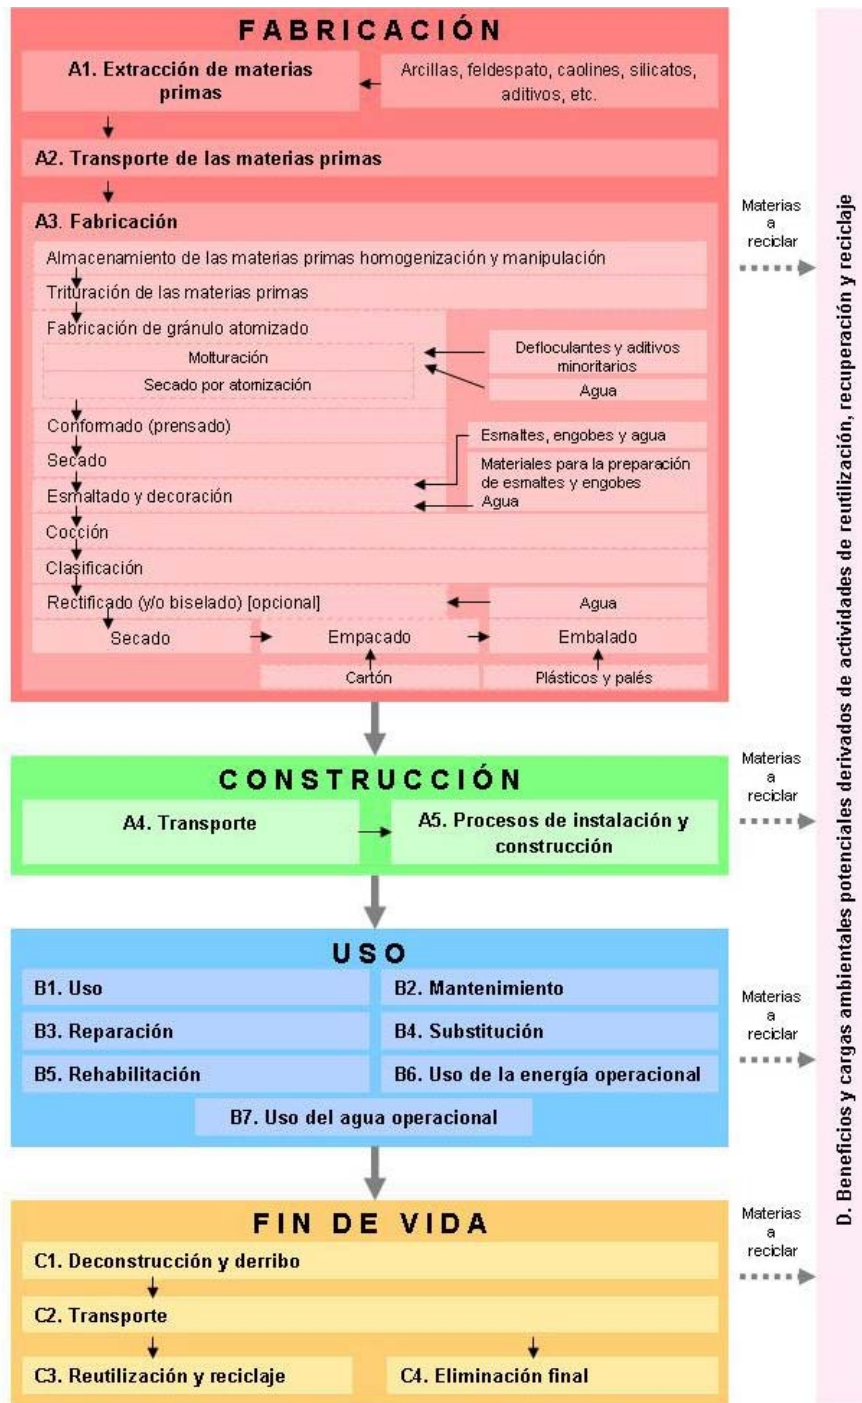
FABRICACIÓN

A1. Extracción de materias primas

Arcillas, feldespato, caolines, silicatos, aditivos, etc.

A2. Transporte de las materias primas

A3. Fabricación

Almacenamiento de las materias primas homogenización y manipulación

Trituración de las materias primas

Fabricación de gránulo atomizado

Molturación

Secado por atomización

Defloculantes y aditivos minoritarios

Agua

Conformado (prensado)

Secado

Esmaltado y decoración

Esmaltes, engobes y agua

Materiales para la preparación de esmaltes y engobes

Agua

Cocción

Clasificación

Rectificado (y/o biselado) [opcional]

Agua

Secado

Empacado

Embalado

Cartón

Plásticos y palés

Materias a reciclar

CONSTRUCCIÓN

A4. Transporte

A5. Procesos de instalación y construcción

Materias a reciclar

USO

B1. Uso

B2. Mantenimiento

B3. Reparación

B4. Substitución

B5. Rehabilitación

B6. Uso de la energía operacional

B7. Uso del agua operacional

Materias a reciclar

FIN DE VIDA

C1. Deconstrucción y derribo

C2. Transporte

C3. Reutilización y reciclaje

C4. Eliminación final

Materias a reciclar

D. Beneficios y cargas ambientales potenciales derivados de actividades de reutilización, recuperación y reciclaje